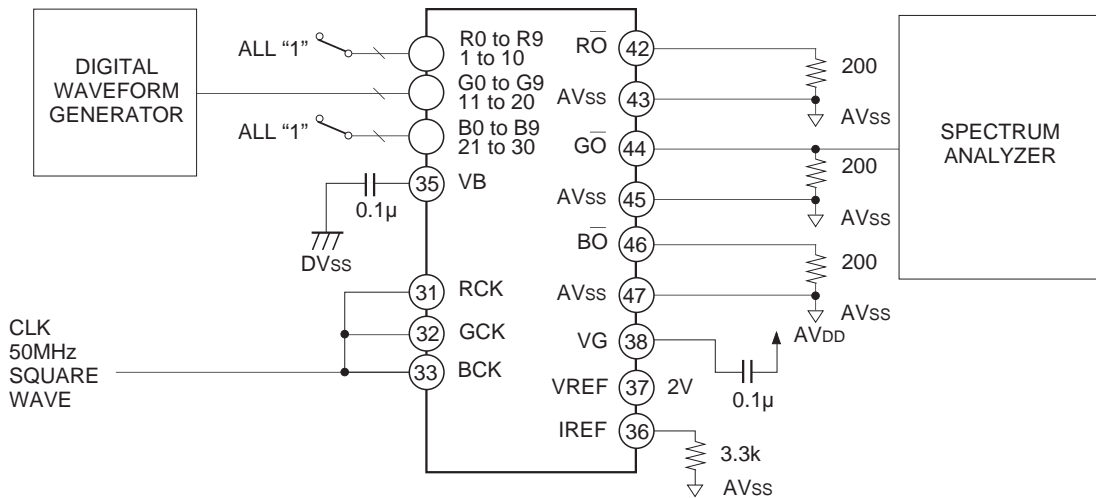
DIGITAL WAVEFORM GENERATOR

ALL "1"

ALL "1"

R0 to R9
1 to 10

G0 to G9
11 to 20

B0 to B9
21 to 30

35 VB

0.1μ

DVss

31 RCK

32 GCK

33 BCK

CLK
50MHz
SQUARE
WAVE

$\overline{RO}$ 42

AVss 43

$\overline{GO}$ 44

AVss 45

$\overline{BO}$ 46

AVss 47

VG 38

VREF 37 2V

IREF 36

200

AVss

200

AVss

200

AVss

AVDD

0.1μ

3.3k

AVss

SPECTRUM ANALYZER